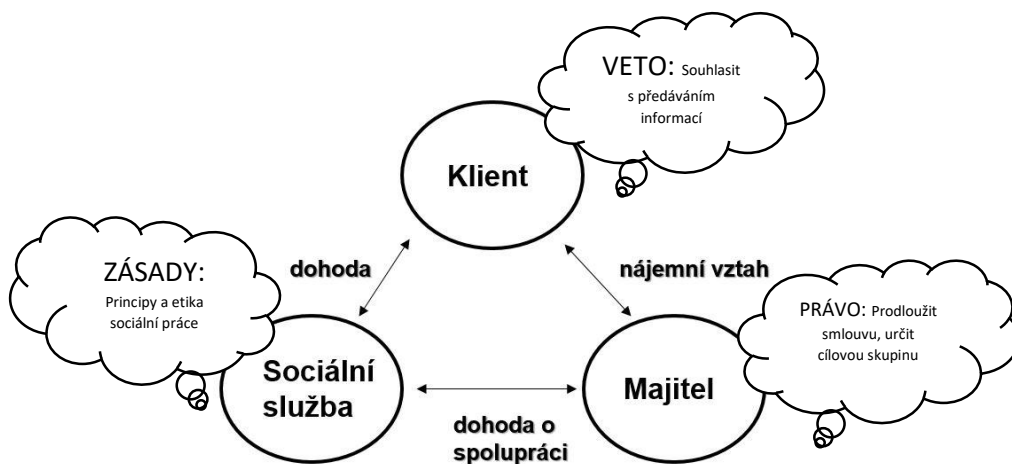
VETO: Souhlasit s předáváním informací

Klient

ZÁSADY: Principy a etika sociální práce

dohoda

nájemní vztah

PRÁVO: Prodloužit smlouvu, určit cílovou skupinu

Sociální služba

Majitel

dohoda o spolupráci